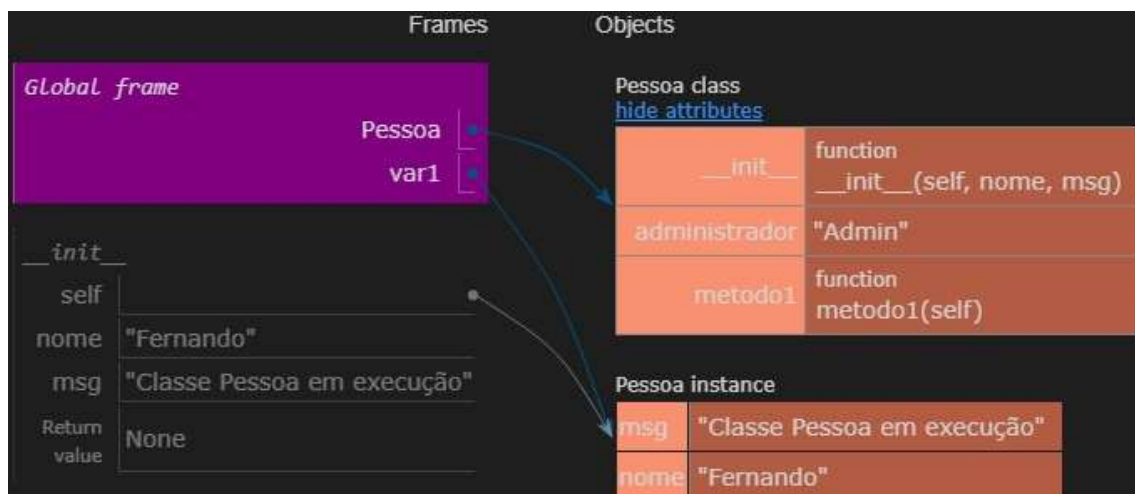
Frames

Objects

Global frame

| | |
|---|---|
| Pessoa | |
| var1 | |

__init__

| | |
|---|---|
| self | |
| nome | "Fernando" |
| msg | "Classe Pessoa em execução" |
| Return value | None |

Pessoa class
hide attributes

| | |
|---|---|
| __init__ | function __init__(self, nome, msg) |
| administrador | "Admin" |
| metodo1 | function metodo1(self) |

Pessoa instance

| | |
|---|---|
| msg | "Classe Pessoa em execução" |
| nome | "Fernando" |